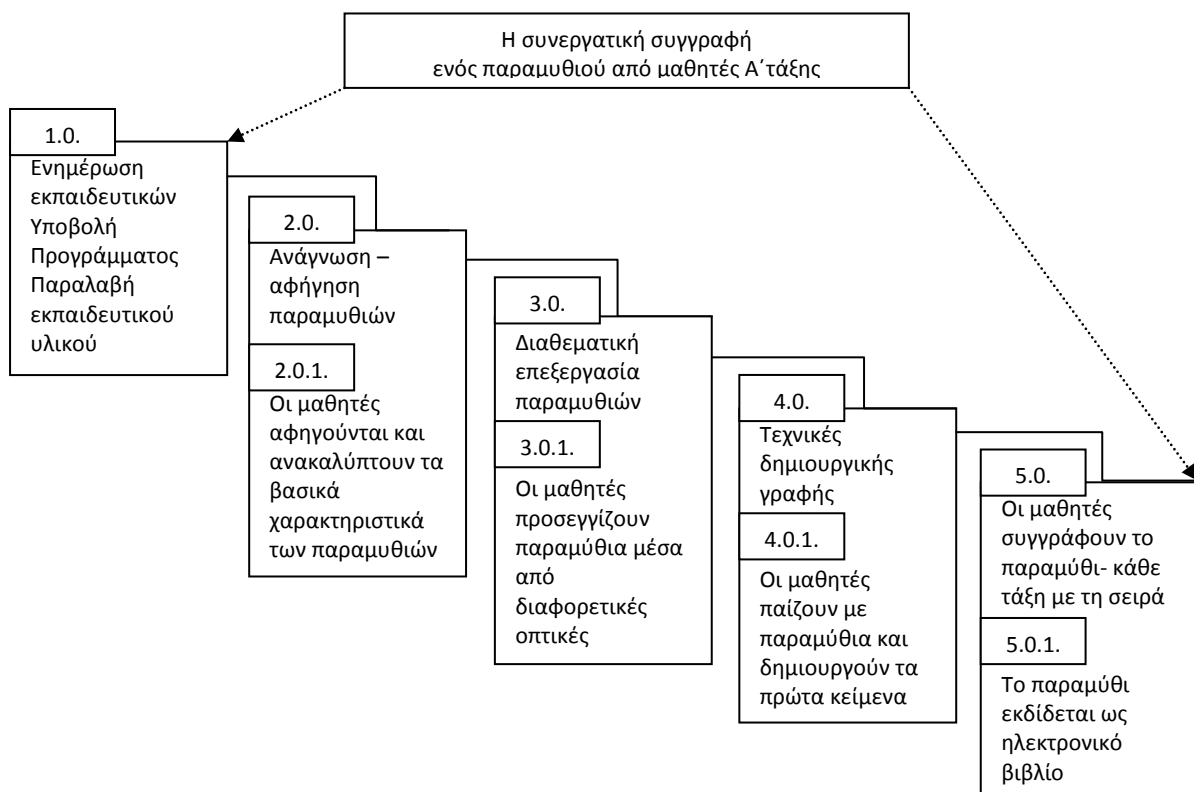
Η συνεργατική συγγραφή ενός παραμυθιού από μαθητές Α΄τάξης

1.0.

Ενημέρωση εκπαιδευτικών Υποβολή Προγράμματος Παραλαβή εκπαιδευτικού υλικού

2.0.

Ανάγνωση – αφήγηση παραμυθιών

2.0.1.

Οι μαθητές αφηγούνται και ανακαλύπτουν τα βασικά χαρακτηριστικά των παραμυθιών

3.0.

Διαθεματική επεξεργασία παραμυθιών

3.0.1.

Οι μαθητές προσεγγίζουν παραμύθια μέσα από διαφορετικές οπτικές

4.0.

Τεχνικές δημιουργικής γραφής

4.0.1.

Οι μαθητές παίζουν με παραμύθια και δημιουργούν τα πρώτα κείμενα

5.0.

Οι μαθητές συγγράφουν το παραμύθι- κάθε τάξη με τη σειρά

5.0.1.

Το παραμύθι εκδίδεται ως ηλεκτρονικό βιβλίο